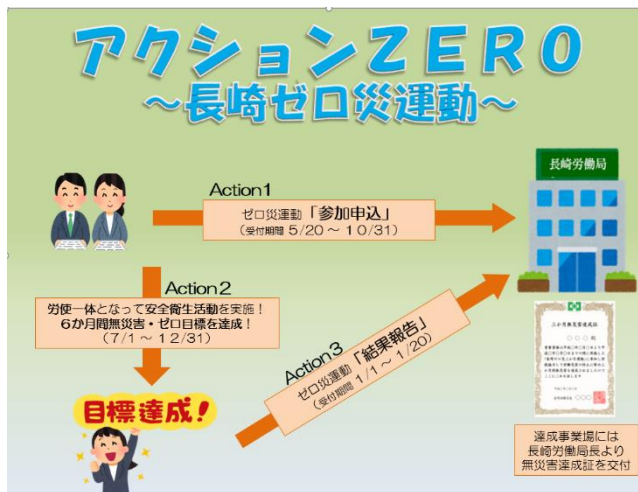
アクションZERO
〜長崎ゼロ災運動〜

長崎労働局

Action1
ゼロ災運動「参加申込」
（受付期間 5/20 〜 10/31）

Action2
労使一体となって安全衛生活動を実施！
6か月間無災害・ゼロ目標を達成！
（7/1 〜 12/31）

Action3
ゼロ災運動「結果報告」
（受付期間 1/1 〜 1/20）

目標達成！

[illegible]

達成事業場には
長崎労働局長より
無災害達成証を交付